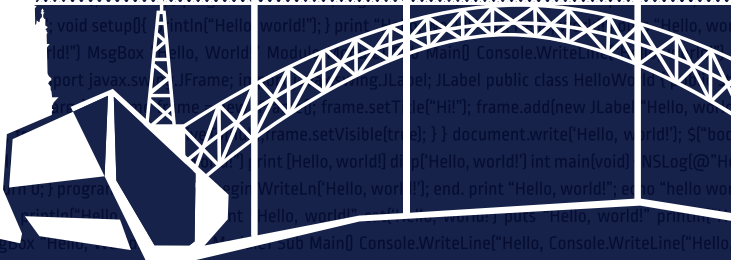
void setup(){ println("Hello, world!"); } print "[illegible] Hello, w
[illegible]ld!") MsgBox "Hello, World" Module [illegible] Main() Console.WriteLine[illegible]
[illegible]port javax.sw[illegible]JFrame; i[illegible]ing.JLabel; JLabel public class HelloWorld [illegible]
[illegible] frame.setTitle("Hi!"); frame.add(new JLabel("Hello, wo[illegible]
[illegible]rame.setVisible(true); } } document.write('Hello, world!'); $("bod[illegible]
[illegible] print [Hello, world] disp('Hello, world!') int main(void) NSLog(@"He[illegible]
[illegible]); program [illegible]egin WriteLn('Hello, world!'); end. print "Hello, world!"; echo "hello wor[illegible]
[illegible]("Hello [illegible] "Hello, world!" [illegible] puts "Hello, world!" printf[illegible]
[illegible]gBox "Hello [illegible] Sub Main() Console.WriteLine("Hello, Console.WriteLine("Hello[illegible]